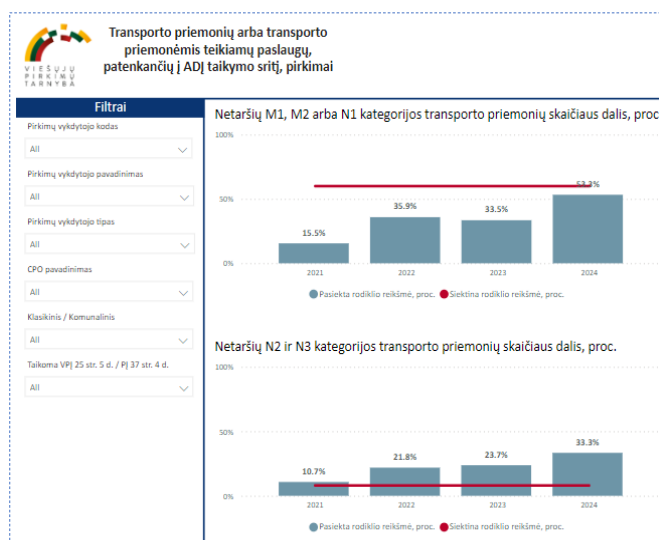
VIEŠŲJŲ PIRKIMŲ TARNYBA

Transporto priemonių arba transporto priemonėmis teikiamų paslaugų, patenkančių į ADĮ taikymo sritį, pirkimai

Filtrai

Pirkimų vykdytojo kodas
All

Pirkimų vykdytojo pavadinimas
All

Pirkimų vykdytojo tipas
All

CPO pavadinimas
All

Klasikinis / Komunalinis
All

Taikoma VPĮ 25 str. 5 d. / PĮ 37 str. 4 d.
All

Netaršių M1, M2 arba N1 kategorijos transporto priemonių skaičiaus dalis, proc.

100%
50%
0%

15.5%
35.9%
33.5%
53.3%

2021
2022
2023
2024

Pasiekta rodiklio reikšmė, proc.
Siektina rodiklio reikšmė, proc.

Netaršių N2 ir N3 kategorijos transporto priemonių skaičiaus dalis, proc.

100%
50%
0%

10.7%
21.8%
23.7%
33.3%

2021
2022
2023
2024

Pasiekta rodiklio reikšmė, proc.
Siektina rodiklio reikšmė, proc.